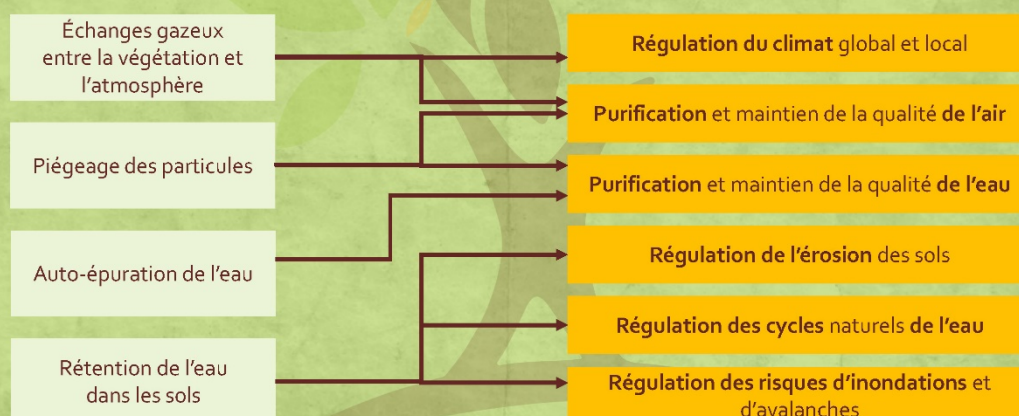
Échanges gazeux entre la végétation et l'atmosphère

Piégeage des particules

Auto-épuration de l'eau

Rétention de l'eau dans les sols

Régulation du climat global et local

Purification et maintien de la qualité de l'air

Purification et maintien de la qualité de l'eau

Régulation de l'érosion des sols

Régulation des cycles naturels de l'eau

Régulation des risques d'inondations et d'avalanches